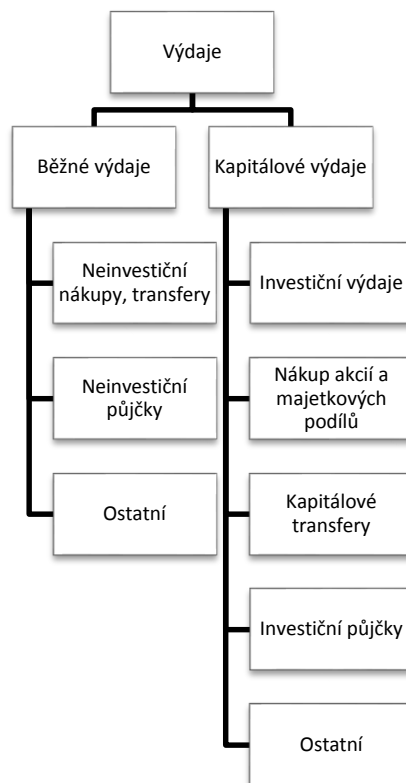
Výdaje

Běžné výdaje

Kapitálové výdaje

Neinvestiční nákupy, transfery

Neinvestiční půjčky

Ostatní

Investiční výdaje

Nákup akcií a majetkových podílů

Kapitálové transfery

Investiční půjčky

Ostatní